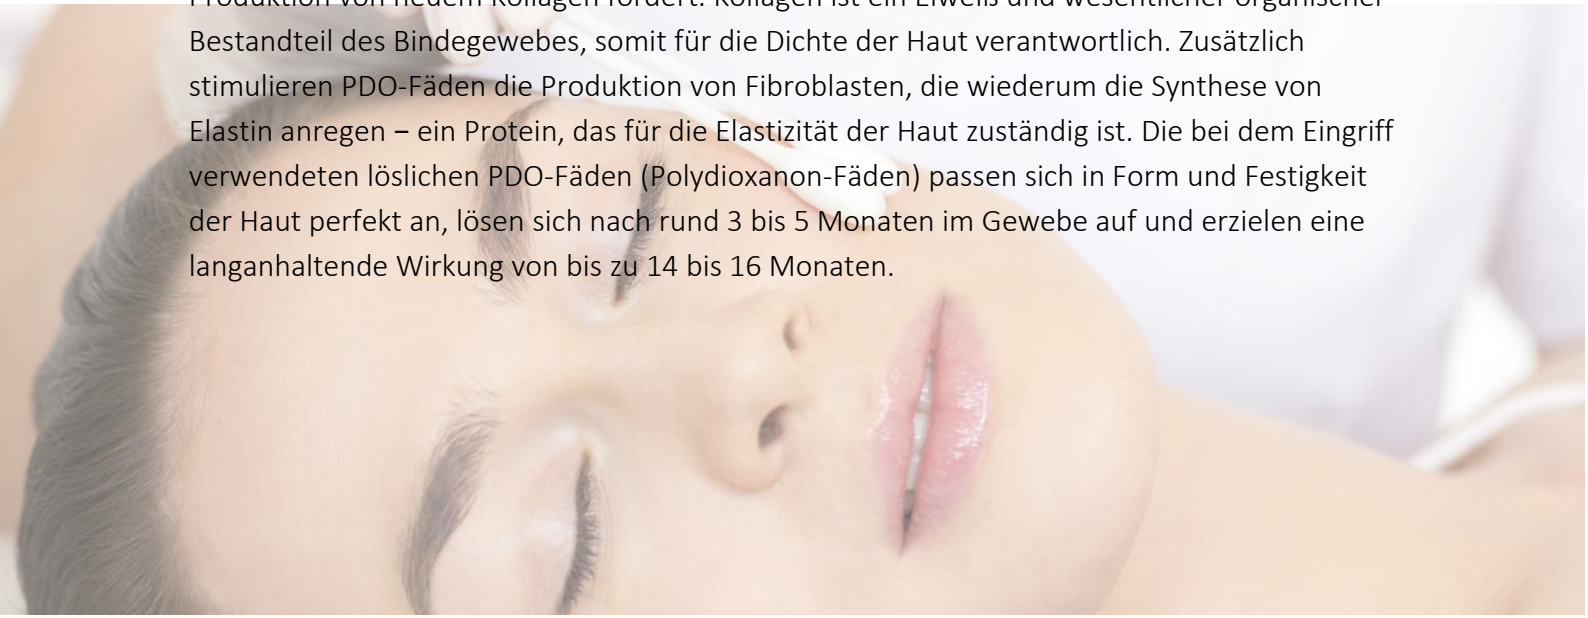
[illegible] Bestandteil des Bindegewebes, somit für die Dichte der Haut verantwortlich. Zusätzlich stimulieren PDO-Fäden die Produktion von Fibroblasten, die wiederum die Synthese von Elastin anregen – ein Protein, das für die Elastizität der Haut zuständig ist. Die bei dem Eingriff verwendeten löslichen PDO-Fäden (Polydioxanon-Fäden) passen sich in Form und Festigkeit der Haut perfekt an, lösen sich nach rund 3 bis 5 Monaten im Gewebe auf und erzielen eine langanhaltende Wirkung von bis zu 14 bis 16 Monaten.